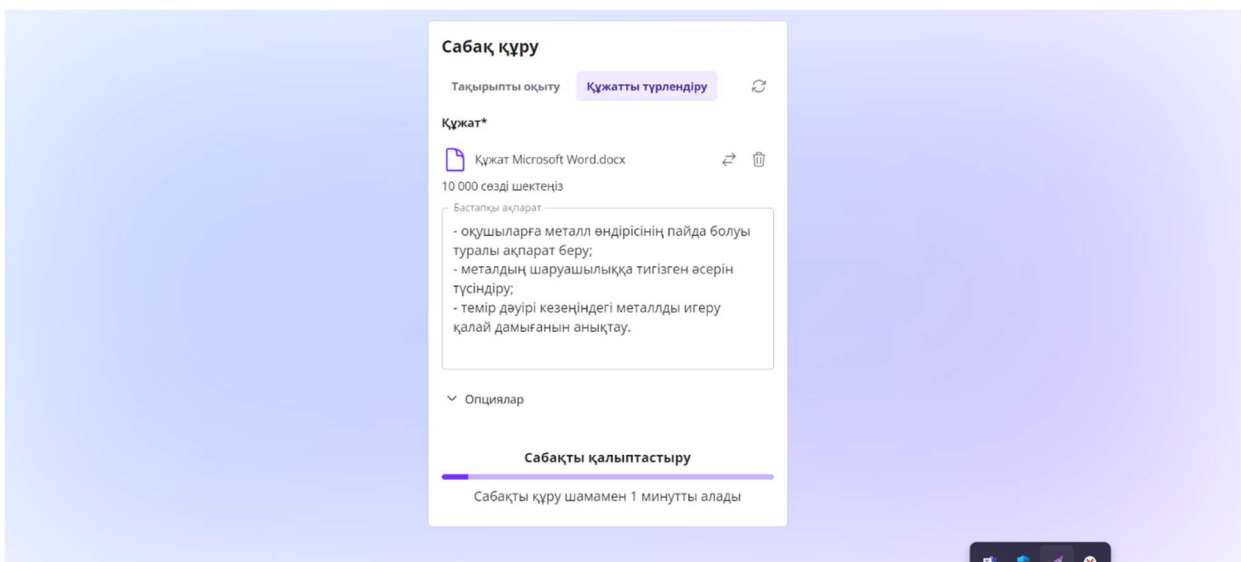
Сабақ құру

Тақырыпты оқыту

Құжатты түрлендіру

Құжат*

Құжат Microsoft Word.docx

10 000 сөзді шектеңіз

Бастапқы ақпарат

- оқушыларға металл өндірісінің пайда болуы туралы ақпарат беру;
- металдың шаруашылыққа тигізген әсерін түсіндіру;
- темір дәуірі кезеңіндегі металлды игеру қалай дамығанын анықтау.

Опциялар

Сабақты қалыптастыру

Сабақты құру шамамен 1 минутты алады